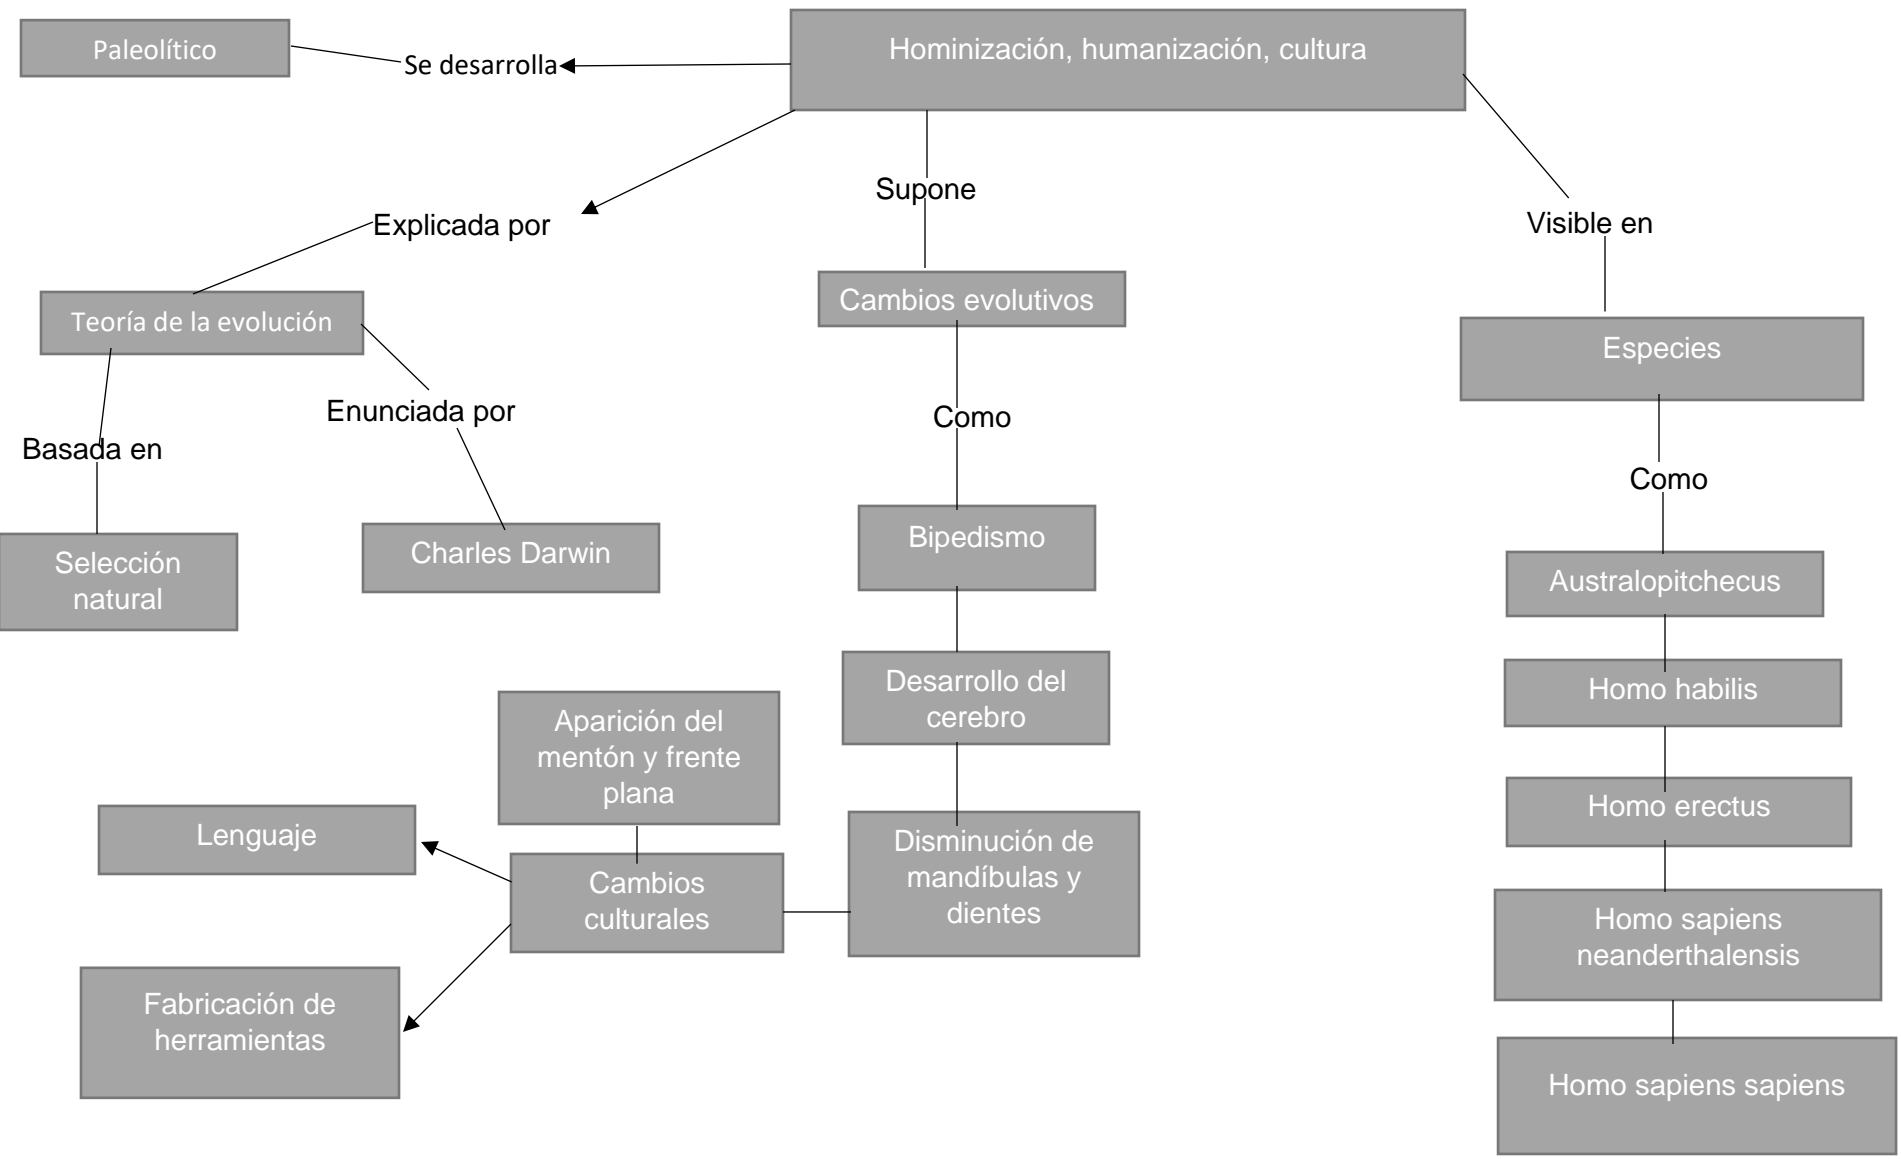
Hominización, humanización, cultura

Se desarrolla

Paleolítico

Explicada por

Teoría de la evolución

Basada en

Selección natural

Enunciada por

Charles Darwin

Supone

Cambios evolutivos

Como

Bipedismo

Desarrollo del cerebro

Disminución de mandíbulas y dientes

Cambios culturales

Aparición del mentón y frente plana

Lenguaje

Fabricación de herramientas

Visible en

Especies

Como

Australopitchecus

Homo habilis

Homo erectus

Homo sapiens neanderthalensis

Homo sapiens sapiens